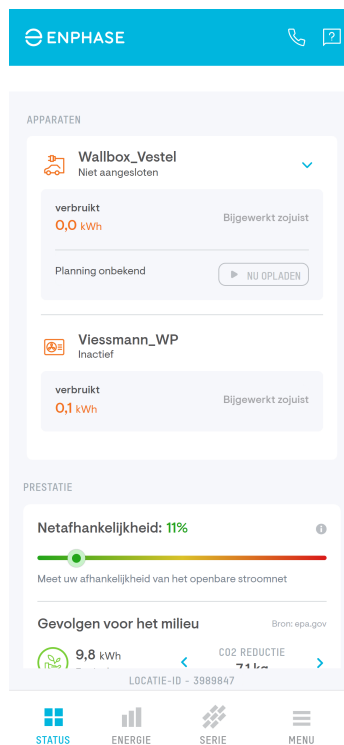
ENPHASE

APPARATEN

Wallbox_Vestel
Niet aangesloten

verbruikt
0,0 kWh
Bijgewerkt zojuist

Planning onbekend
NU OPLADEN

Viessmann_WP
Inactief

verbruikt
0,1 kWh
Bijgewerkt zojuist

PRESTATIE

Netafhankelijkheid: 11%

Meet uw afhankelijkheid van het openbare stroomnet

Gevolgen voor het milieu
Bron: epa.gov

9,8 kWh
CO2 REDUCTIE
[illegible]

LOCATIE-ID - 3989847

STATUS
ENERGIE
SERIE
MENU